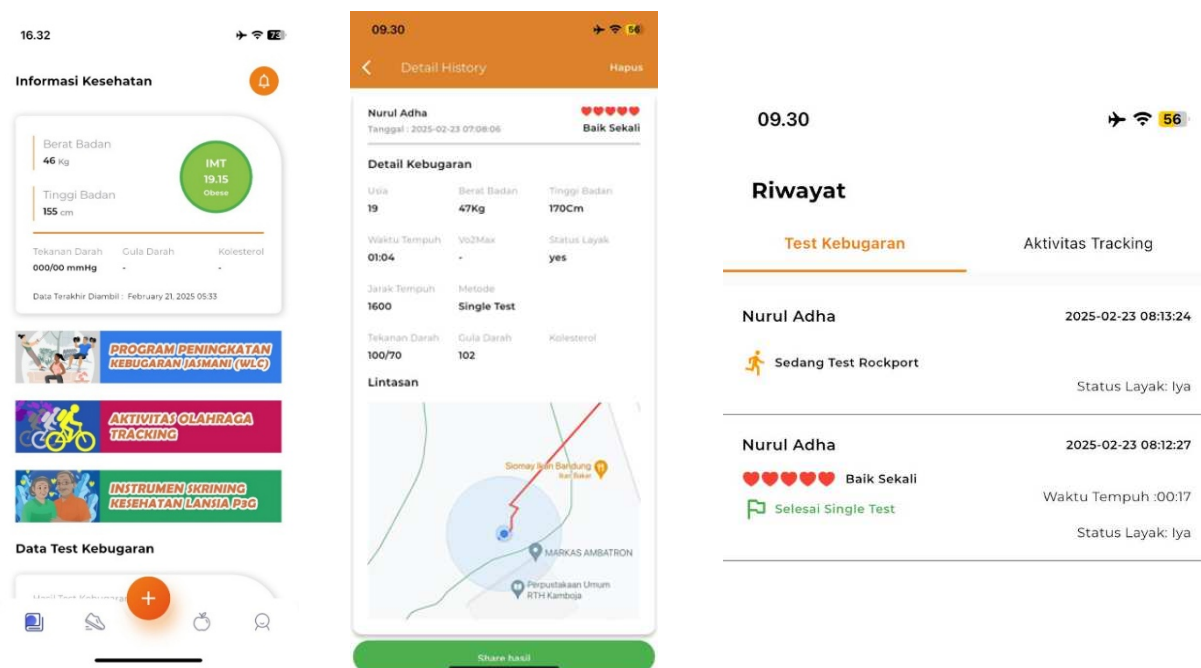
16.32

73

Informasi Kesehatan

Berat Badan
46 Kg

Tinggi Badan
155 cm

IMT
19.15
Obese

Tekanan Darah
000/00 mmHg

Gula Darah
-

Kolesterol
-

Data Terakhir Diambil : February 21, 2025 05:33

PROGRAM PENINGKATAN KEBUGARAN JASMANI (WLC)

AKTIVITAS OLAHRAGA TRACKING

INSTRUMEN SKRINING KESEHATAN LANSIA P3G

Data Test Kebugaran

Hasil Test Kebugaran

+

09.30

56

Detail History

Hapus

Nurul Adha
Tanggal : 2025-02-23 07:08:06

Baik Sekali

Detail Kebugaran

| Usia | Berat Badan | Tinggi Badan |
|---|---|---|
| 19 | 47Kg | 170Cm |
| Waktu Tempuh | Vo2Max | Status Layak |
| 01:04 | - | yes |
| Jarak Tempuh | Metode | |
| 1600 | Single Test | |
| Tekanan Darah | Gula Darah | Kolesterol |
| 100/70 | 102 | |

Lintasan

Siomay Ikan Bandung
Ikan Bakar

MARKAS AMBATRON

Perpustakaan Umum RTH Kamboja

Share hasil

09.30

56

Riwayat

Test Kebugaran

Aktivitas Tracking

Nurul Adha
2025-02-23 08:13:24

Sedang Test Rockport

Status Layak: Iya

Nurul Adha
2025-02-23 08:12:27

Baik Sekali

Waktu Tempuh :00:17

Selesai Single Test

Status Layak: Iya